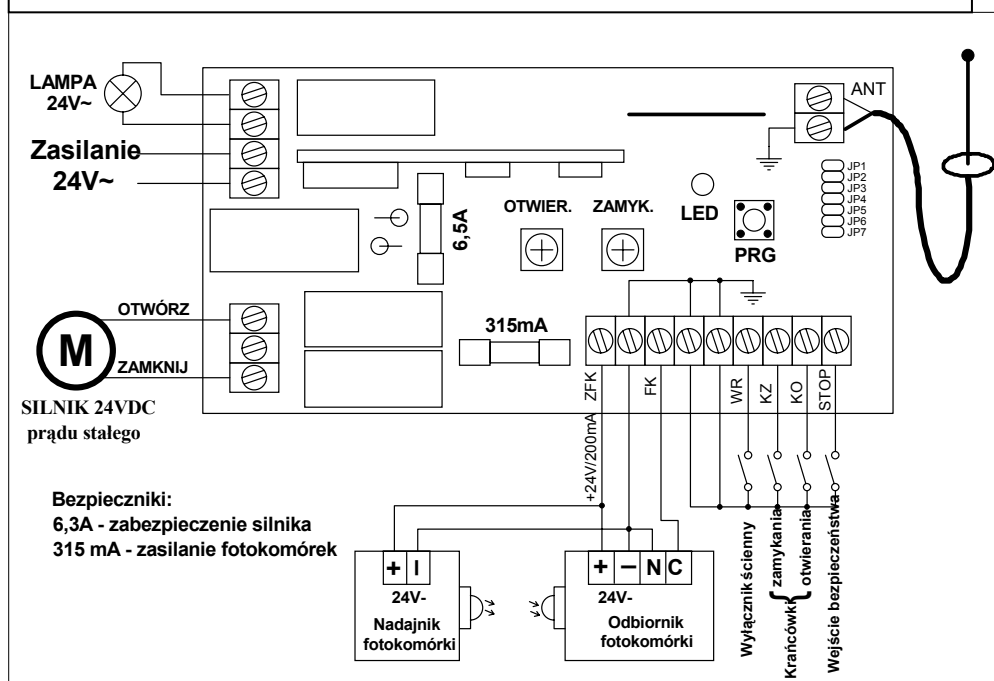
LAMPA
24V~

Zasilanie
24V~

ANT

JP1
JP2
JP3
JP4
JP5
JP6
JP7

6,5A

OTWIER.

ZAMYK.

LED

PRG

OTWÓRZ

M

ZAMKNIJ

315mA

SILNIK 24VDC
prądu stałego

ZFK
FK
WR
KZ
KO
STOP

+24V/200mA

Bezpieczniki:
6,3A - zabezpieczenie silnika
315 mA - zasilanie fotokomórek

+ I
24V-
Nadajnik
fotokomórki

+ — N C
24V-
Odbiornik
fotokomórki

Wyłącznik ścienny
Krańcówki zamykania
otwierania
Wejście bezpieczeństwa